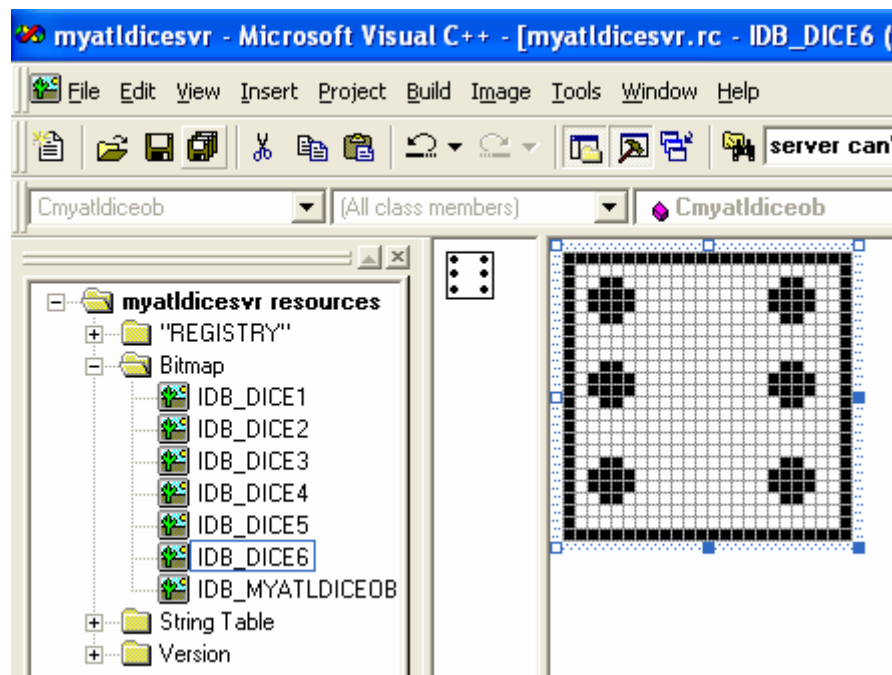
myatldicesvr - Microsoft Visual C++ - [myatldicesvr.rc - IDB_DICE6 (

File Edit View Insert Project Build Image Tools Window Help

server can'

Cmyatldiceob
(All class members)
Cmyatldiceob

myatldicesvr resources
"REGISTRY"
Bitmap
IDB_DICE1
IDB_DICE2
IDB_DICE3
IDB_DICE4
IDB_DICE5
IDB_DICE6
IDB_MYATLDICEOB
String Table
Version